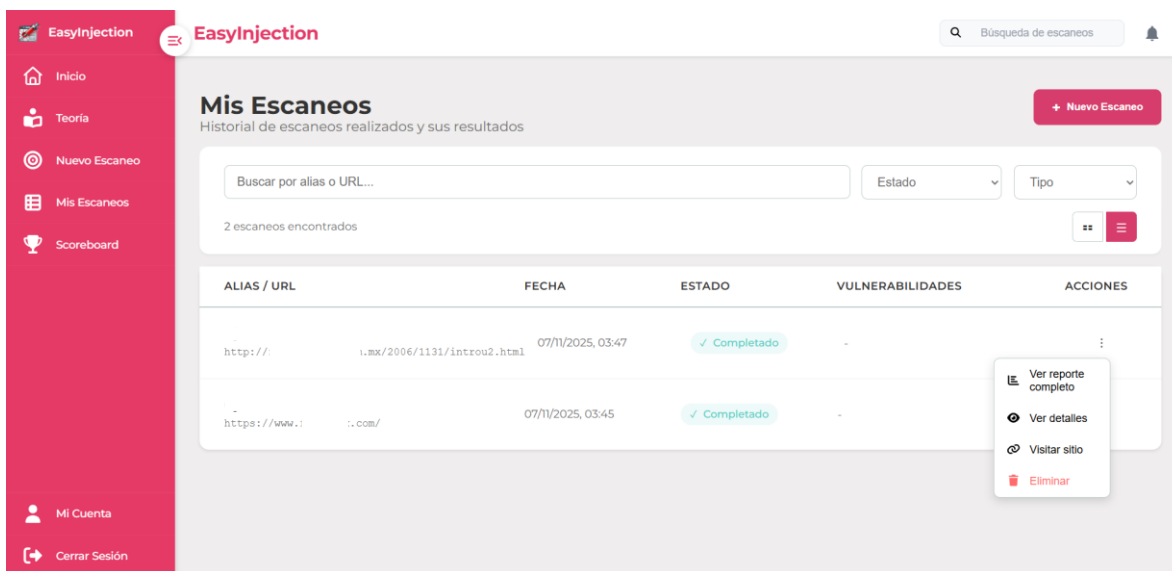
EasyInjection

Inicio

Teoría

Nuevo Escaneo

Mis Escaneos

Scoreboard

Mi Cuenta

Cerrar Sesión

EasyInjection

Búsqueda de escaneos

Mis Escaneos
Historial de escaneos realizados y sus resultados

+ Nuevo Escaneo

Buscar por alias o URL...

Estado

Tipo

2 escaneos encontrados

| ALIAS / URL | FECHA | ESTADO | VULNERABILIDADES | ACCIONES |
|---|---|---|---|---|
| http://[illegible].mx/2006/1131/introu2.html | 07/11/2025, 03:47 | ✓ Completado | - | ⋮ |
| https://www.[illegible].com/ | 07/11/2025, 03:45 | ✓ Completado | - | |

Ver reporte completo

Ver detalles

Visitar sitio

Eliminar